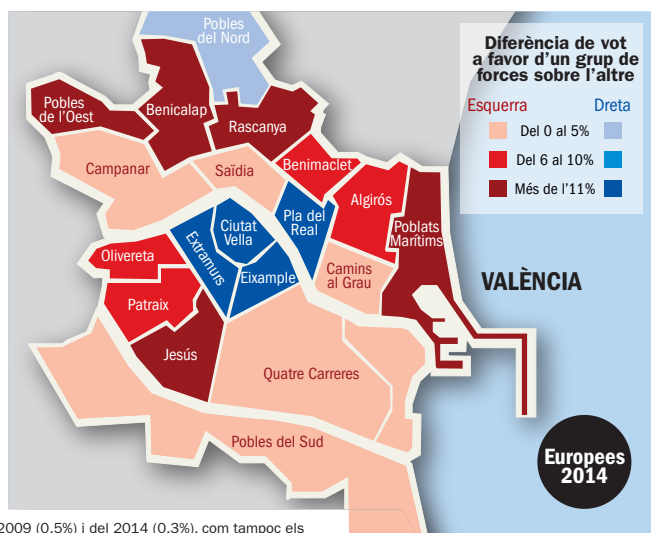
Pobles del Nord

Diferència de vot a favor d'un grup de forces sobre l'altre

Esquerra

Dreta

Del 0 al 5%

Del 6 al 10%

Més de l'11%

Pobles de l'Oest

Benicalap

Rascanya

Campanar

Saïdia

Benimaclet

Algirós

Poblats Marítims

Ciutat Vella

Pla del Real

Extramurs

Eixample

Olivereta

Camins al Grau

VALÈNCIA

Patraix

Jesús

Quatre Carreres

Pobles del Sud

Europees 2014

2009 (0.5%) i del 2014 (0.3%), com tampoc els